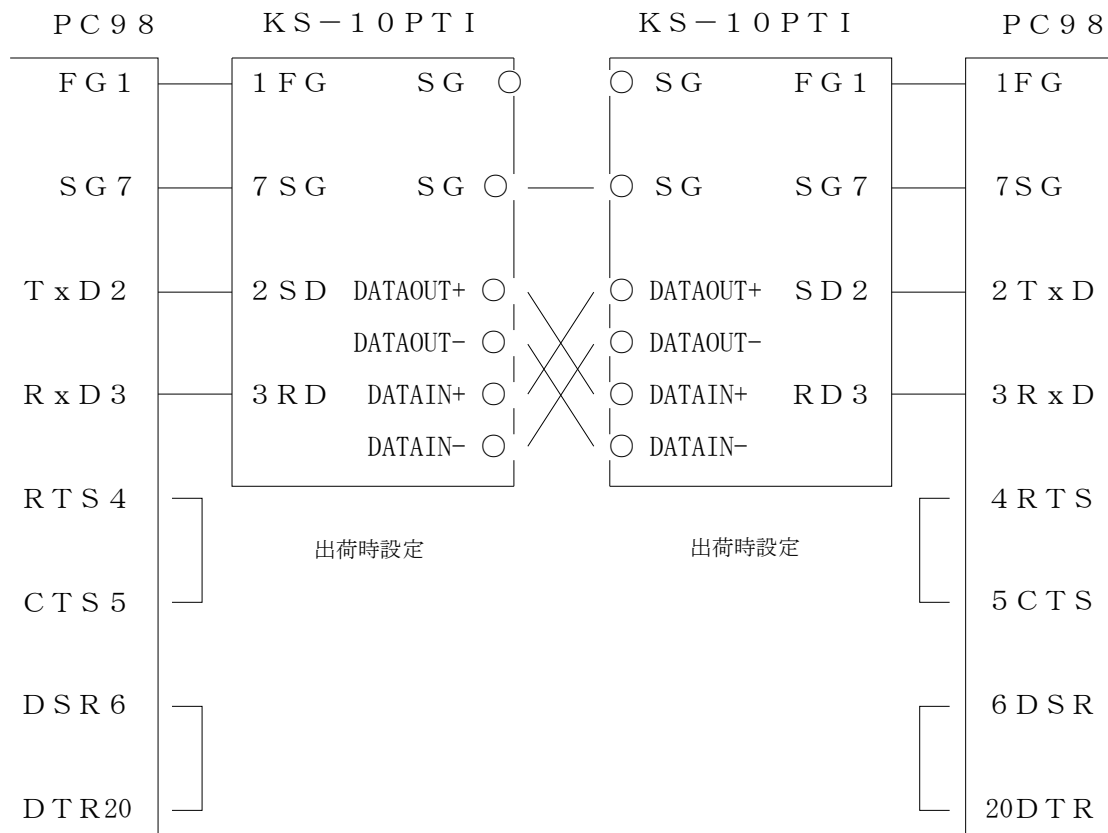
PC98

KS−10PTI

KS−10PTI

PC98

FG1
SG7
TxD2
RxD3
RTS4
CTS5
DSR6
DTR20

1FG
7SG
2SD
3RD

SG
SG
DATAOUT+
DATAOUT-
DATAIN+
DATAIN-

SG
SG
DATAOUT+
DATAOUT-
DATAIN+
DATAIN-

FG1
SG7
SD2
RD3

1FG
7SG
2TxD
3RxD
4RTS
5CTS
6DSR
20DTR

出荷時設定

出荷時設定